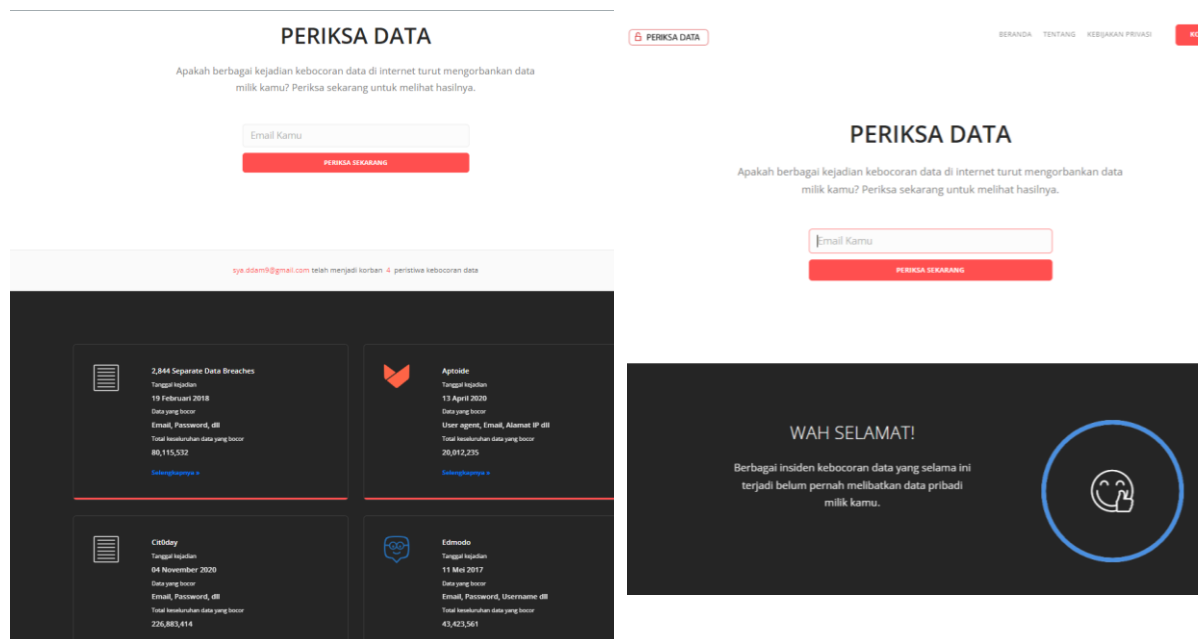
PERIKSA DATA

Apakah berbagai kejadian kebocoran data di internet turut mengorbankan data milik kamu? Periksa sekarang untuk melihat hasilnya.

Email Kamu

PERIKSA SEKARANG

sya.ddam9@gmail.com telah menjadi korban 4 peristiwa kebocoran data

2,844 Separate Data Breaches
Tanggal kejadian
19 Februari 2018
Data yang bocor
Email, Password, dll
Total keseluruhan data yang bocor
80,115,532
Selengkapnya »

Aptoide
Tanggal kejadian
13 April 2020
Data yang bocor
User agent, Email, Alamat IP dll
Total keseluruhan data yang bocor
20,012,235
Selengkapnya »

Cit0day
Tanggal kejadian
04 November 2020
Data yang bocor
Email, Password, dll
Total keseluruhan data yang bocor
226,883,414

Edmodo
Tanggal kejadian
11 Mei 2017
Data yang bocor
Email, Password, Username dll
Total keseluruhan data yang bocor
43,423,561

PERIKSA DATA

BERANDA TENTANG KEBIJAKAN PRIVASI KO

PERIKSA DATA

Apakah berbagai kejadian kebocoran data di internet turut mengorbankan data milik kamu? Periksa sekarang untuk melihat hasilnya.

Email Kamu

PERIKSA SEKARANG

WAH SELAMAT!

Berbagai insiden kebocoran data yang selama ini terjadi belum pernah melibatkan data pribadi milik kamu.